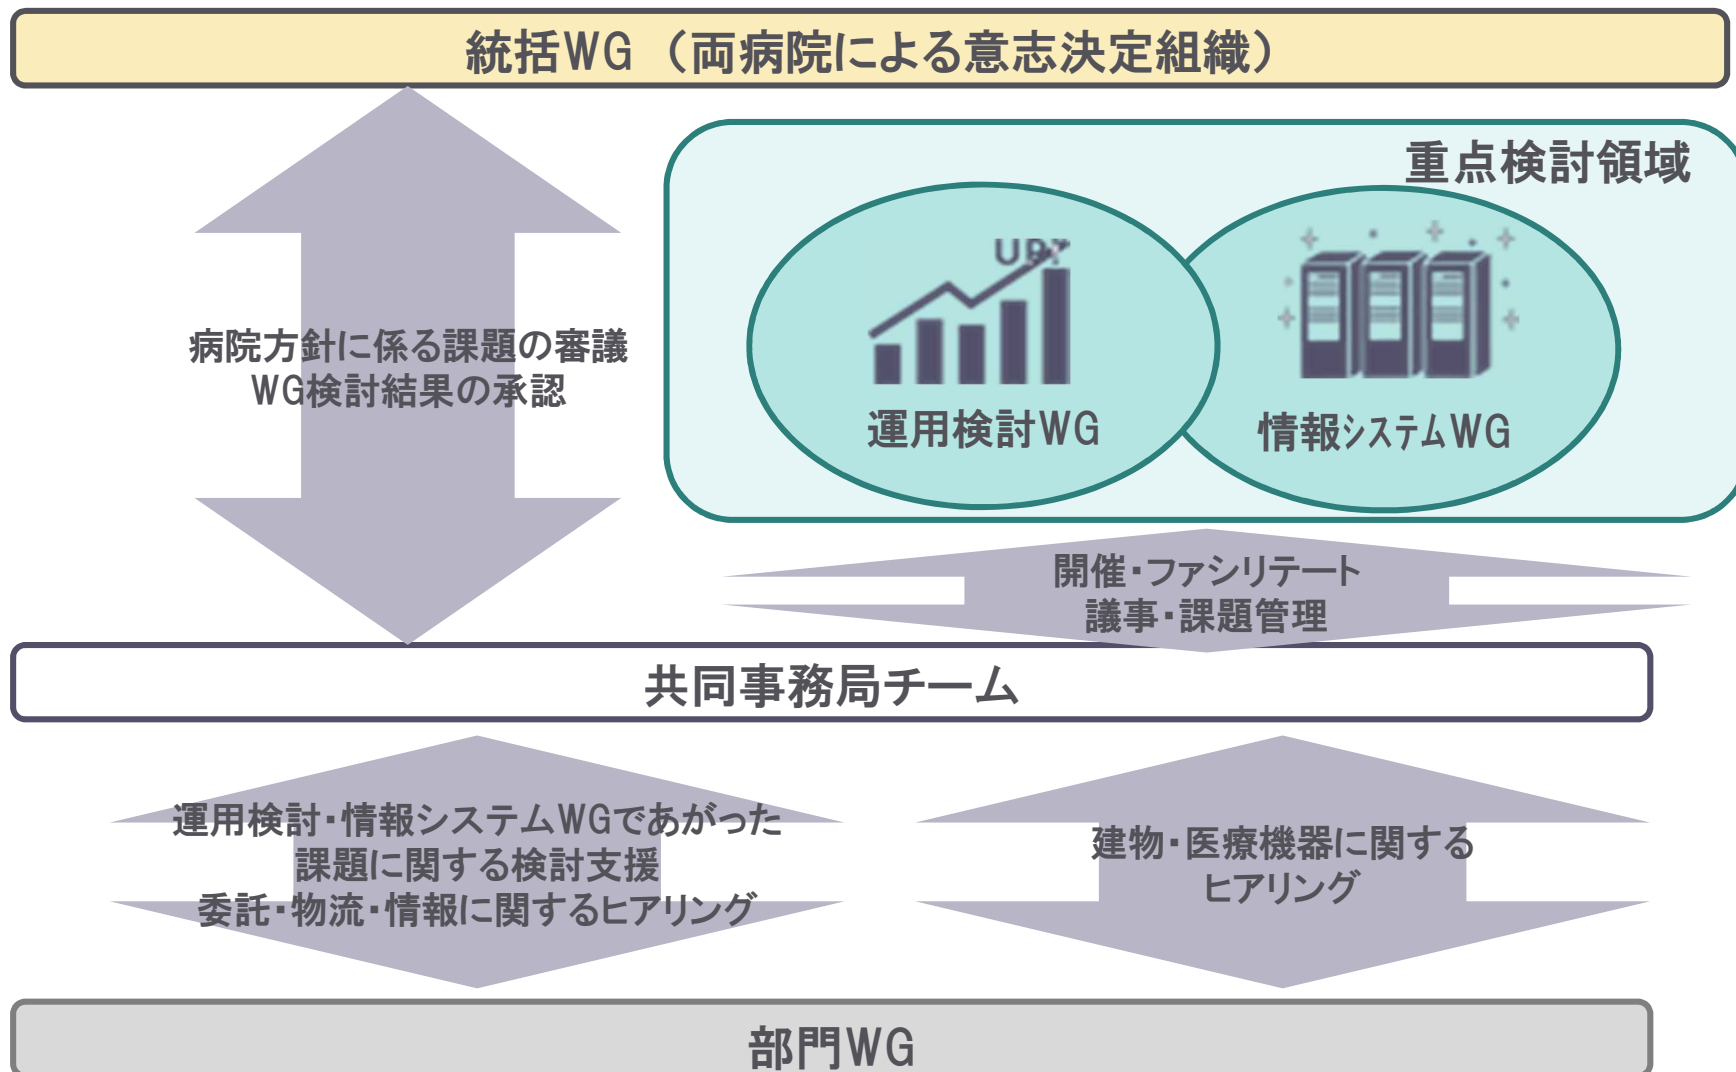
統括WG（両病院による意志決定組織）

重点検討領域

病院方針に係る課題の審議
WG検討結果の承認

UP

運用検討WG

情報システムWG

開催・ファシリテート
議事・課題管理

共同事務局チーム

運用検討・情報システムWGであがった
課題に関する検討支援
委託・物流・情報に関するヒアリング

建物・医療機器に関する
ヒアリング

部門WG